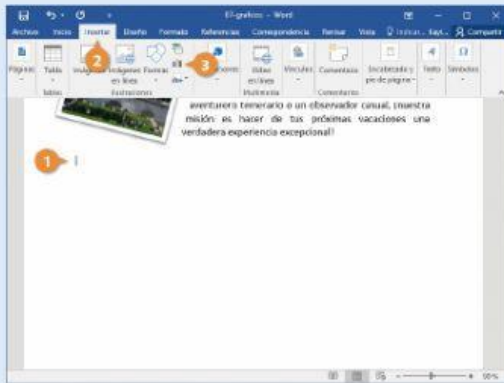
Ell-graficos - Word

Archivo Inicio Insertar Diseño Formato Referencias Correspondencia Revisar Vista Indicar... Kayl... Compartir

Páginas Tabla Imágenes Imágenes en línea Formas Complementos Vídeo en línea Vínculos Comentario Encabezado y pie de página Texto Símbolos

Tablas Ilustraciones Multimedia Comentarios

2

3

aventurero temerario o un observador casual, ¡nuestra misión: es hacer de tus próximas vacaciones una verdadera experiencia excepcional!

1

95%